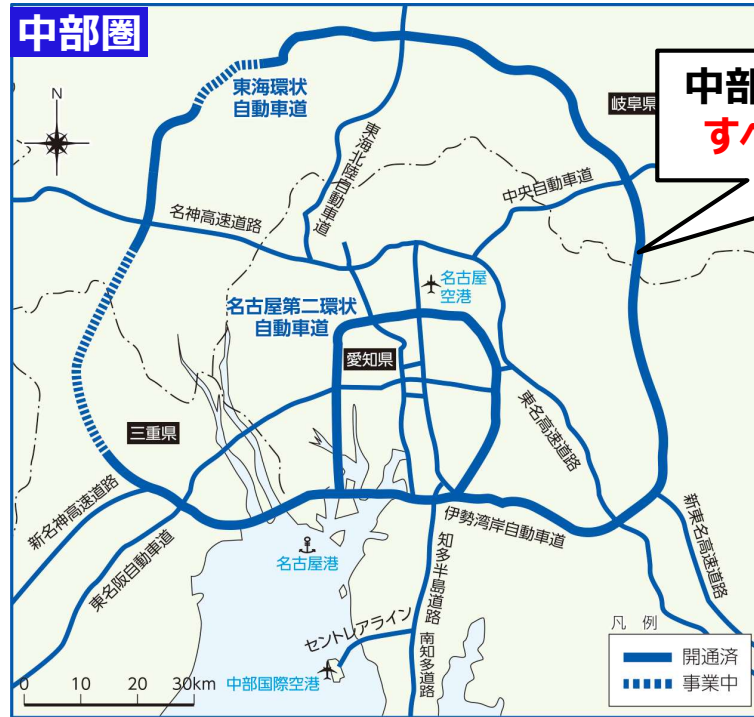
中部圏

中部
す

N

東海環状自動車道

東海北陸自動車道

岐阜県

中央自動車道

名神高速道路

名古屋空港

名古屋第二環状自動車道

愛知県

東名高速道路

三重県

新名神高速道路

伊勢湾岸自動車道

新東名高速道路

東名阪自動車道

名古屋港

知多半島道路

セントレアライン

南知多道路

中部国際空港

0 10 20 30km

凡例
開通済
事業中